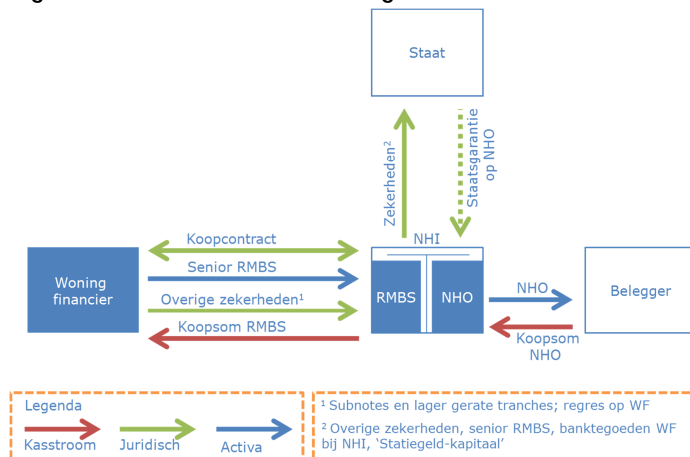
Staat

Zekerheden²

Staatsgarantie op NHO

Koopcontract

NHI

Woning financier

Senior RMBS

Overige zekerheden¹

Koopsom RMBS

RMBS

NHO

NHO

Belegger

Koopsom NHO

Legenda

Kasstroom

Juridisch

Activa

¹ Subnotes en lager gerate tranches; regres op WF

² Overige zekerheden, senior RMBS, banktegoeden WF bij NHI, 'Statiegeld-kapitaal'